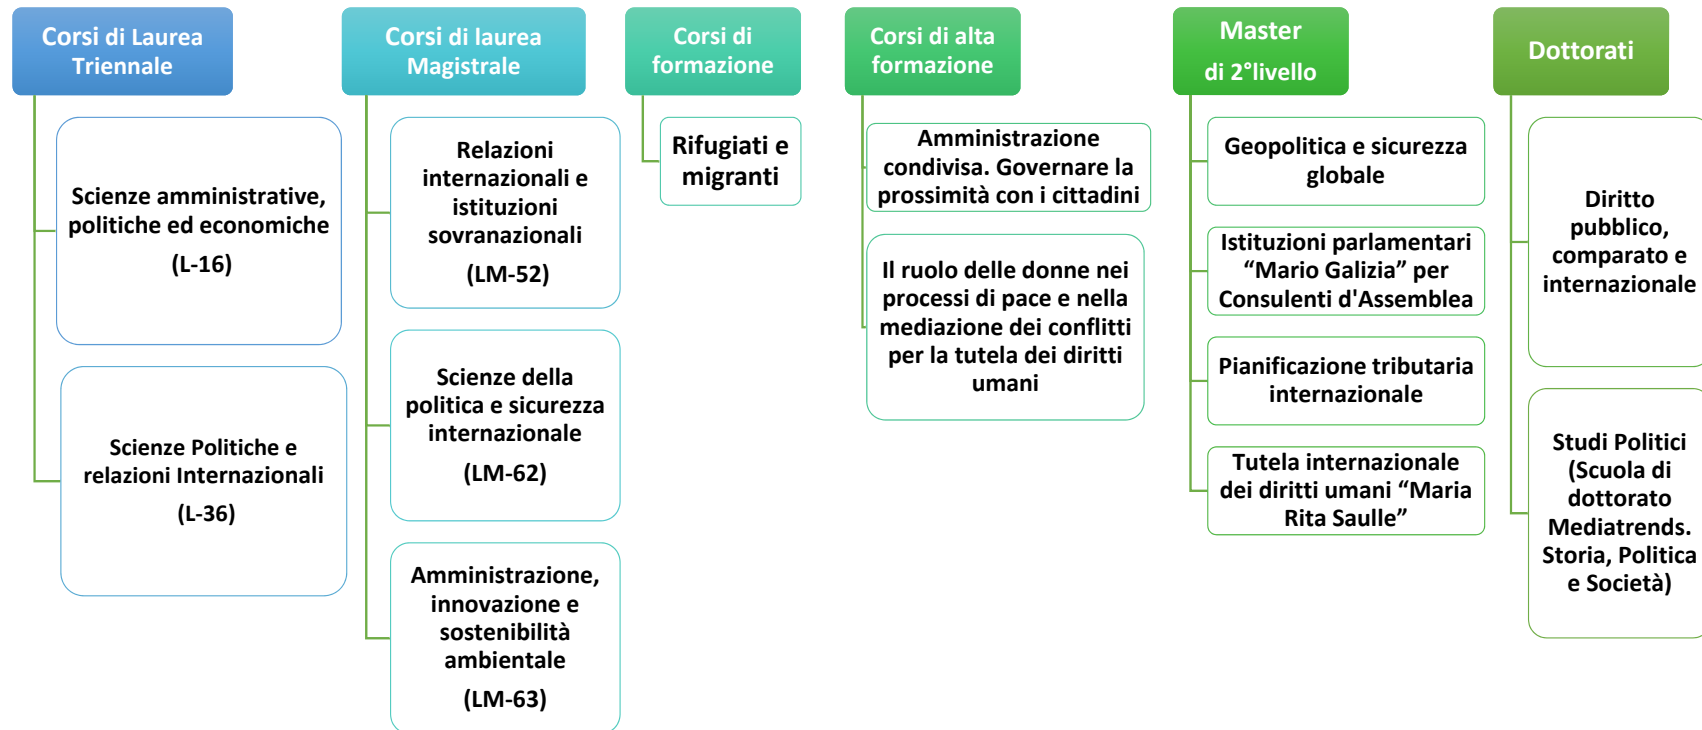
Corsi di Laurea Triennale

Scienze amministrative, politiche ed economiche

(L-16)

Scienze Politiche e relazioni Internazionali

(L-36)

Corsi di laurea Magistrale

Relazioni internazionali e istituzioni sovranazionali

(LM-52)

Scienze della politica e sicurezza internazionale

(LM-62)

Amministrazione, innovazione e sostenibilità ambientale

(LM-63)

Corsi di formazione

Rifugiati e migranti

Corsi di alta formazione

Amministrazione condivisa. Governare la prossimità con i cittadini

Il ruolo delle donne nei processi di pace e nella mediazione dei conflitti per la tutela dei diritti umani

Master di 2°livello

Geopolitica e sicurezza globale

Istituzioni parlamentari “Mario Galizia” per Consulenti d'Assemblea

Pianificazione tributaria internazionale

Tutela internazionale dei diritti umani “Maria Rita Saulle”

Dottorati

Diritto pubblico, comparato e internazionale

Studi Politici (Scuola di dottorato Mediatrends. Storia, Politica e Società)